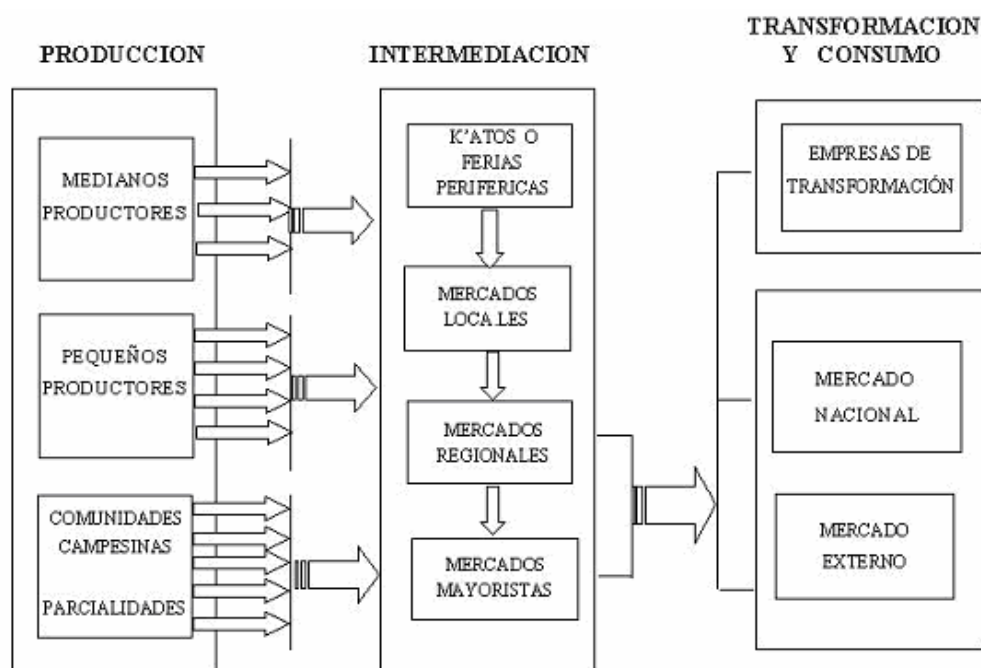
PRODUCCION

MEDIANOS PRODUCTORES

PEQUEÑOS PRODUCTORES

COMUNIDADES CAMPESINAS

PARCIALIDADES

INTERMEDIACION

K'ATOS O FERIAS PERIFERICAS

MERCADOS LOCALES

MERCADOS REGIONALES

MERCADOS MAYORISTAS

TRANSFORMACION Y CONSUMO

EMPRESAS DE TRANSFORMACIÓN

MERCADO NACIONAL

MERCADO EXTERNO